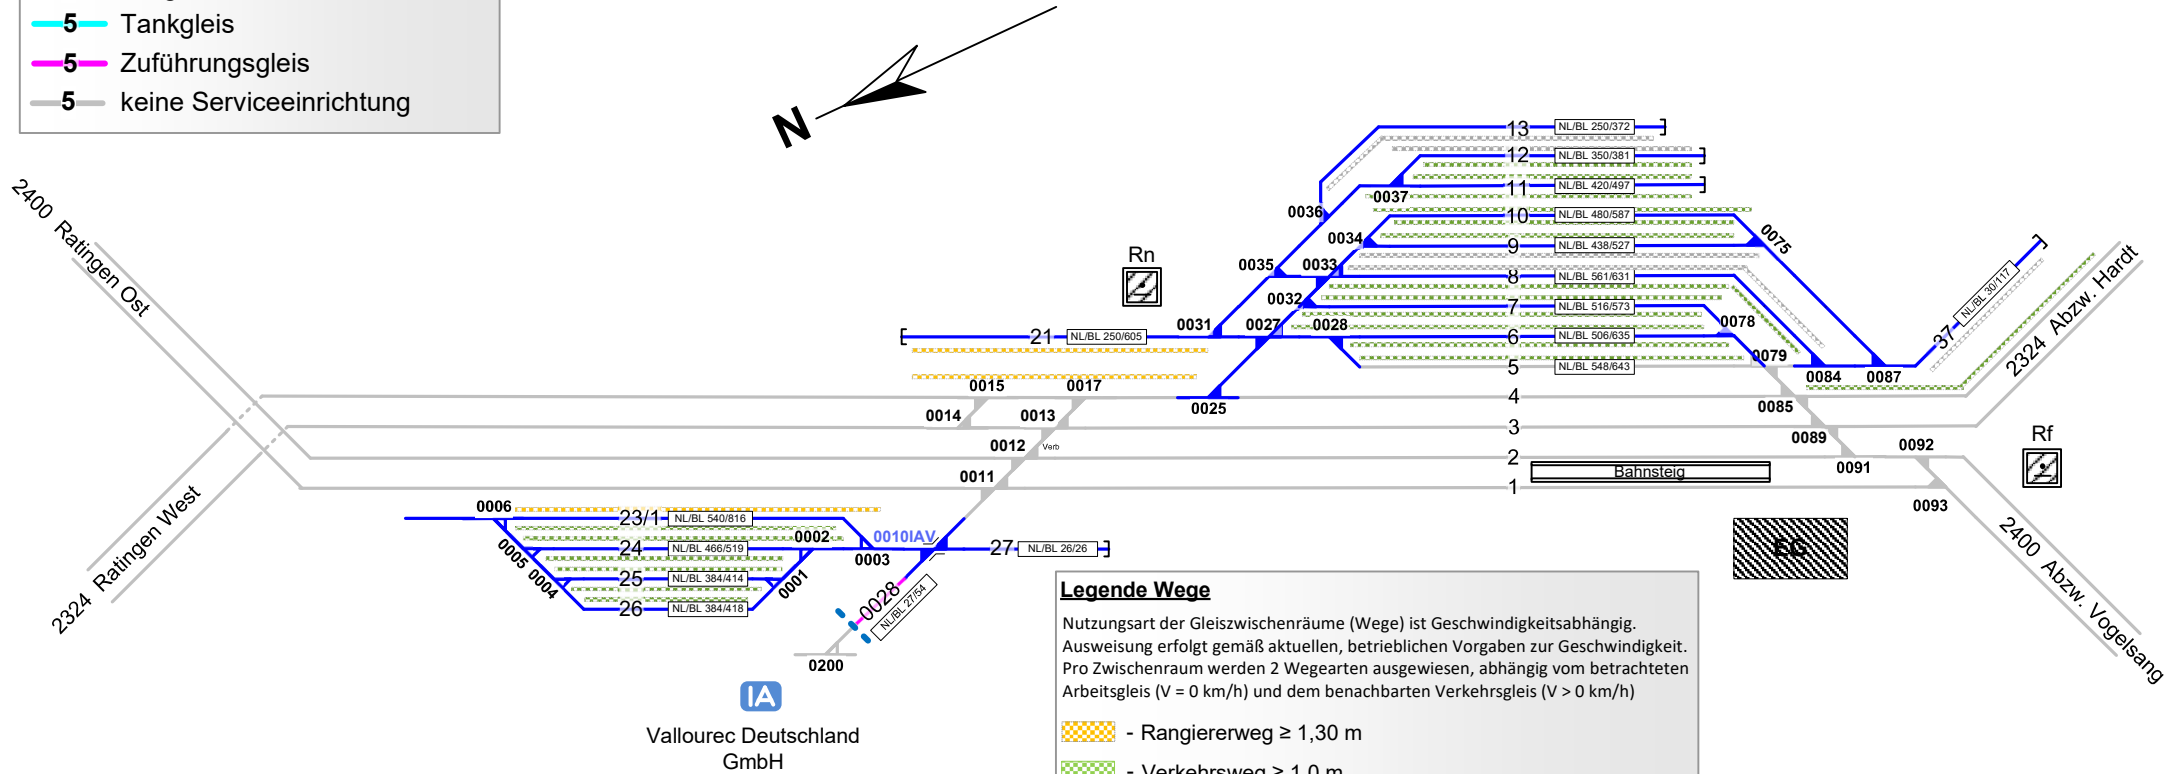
5 Tankgleis
5 Zuführungsgleis
5 keine Serviceeinrichtung

N

2400 Ratingen Ost

2324 Ratingen West

Rn

13 NL/BL 250/372
12 NL/BL 350/381
11 NL/BL 420/497
10 NL/BL 480/587
9 NL/BL 438/527
8 NL/BL 561/631
7 NL/BL 516/573
6 NL/BL 506/635
5 NL/BL 548/643
4
3
2
1

21 NL/BL 250/605

0036 0037 0035 0034 0033 0032 0031 0027 0028 0075 0078 0079 0084 0087 0085 0089 0091 0092 0093 0025 0015 0017 0014 0013 0012 Verb 0011

37 NL/BL 30/117

2324 Abzw. Hardt

Rf

Bahnsteig

EG

2400 Abzw. Vogelsang

0006
23/1 NL/BL 540/816
24 NL/BL 466/519
25 NL/BL 384/414
26 NL/BL 384/418
0002 0010IAV 0003 0005 0004 0001
27 NL/BL 26/26
0028 NL/BL 27/54
0200

IA
Vallourec Deutschland GmbH

Legende Wege
Nutzungsart der Gleiszwischenräume (Wege) ist Geschwindigkeitsabhängig. Ausweisung erfolgt gemäß aktuellen, betrieblichen Vorgaben zur Geschwindigkeit. Pro Zwischenraum werden 2 Wegearten ausgewiesen, abhängig vom betrachteten Arbeitsgleis (V = 0 km/h) und dem benachbarten Verkehrsgleis (V > 0 km/h)

- Rangiererweg ≥ 1,30 m
- Verkehrsweg ≥ 1,0 m